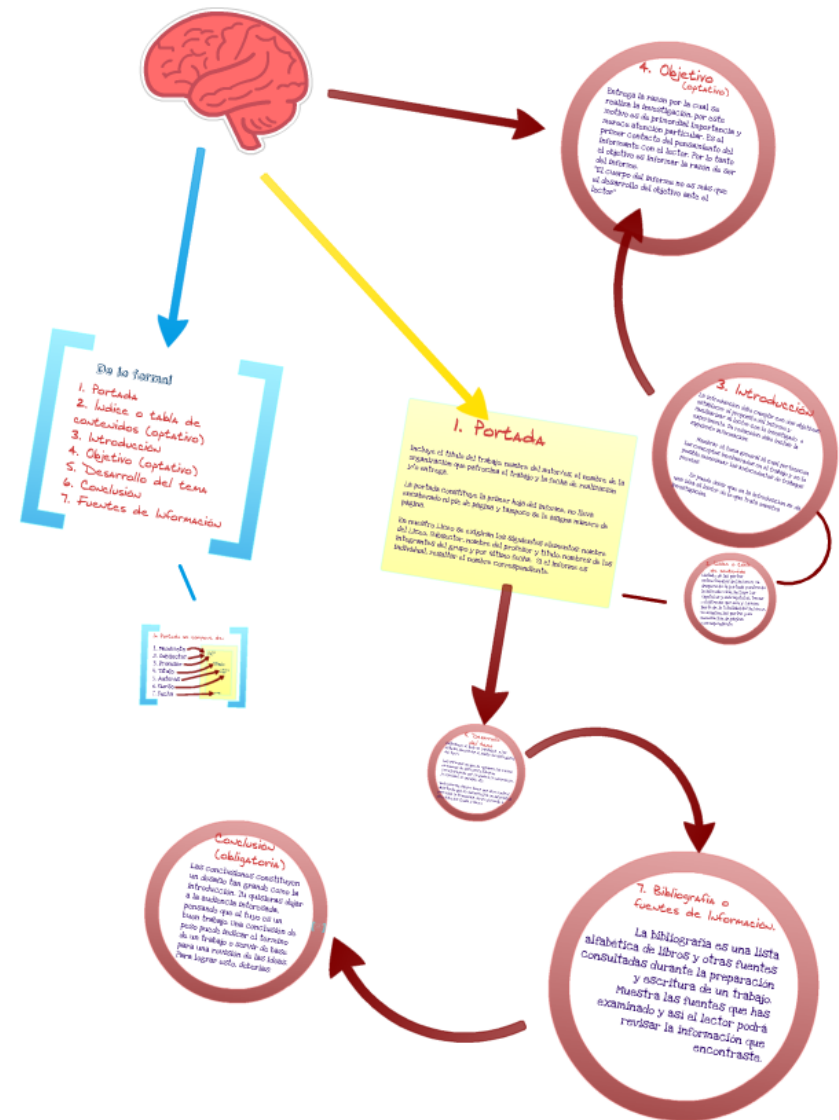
4. Objetivo
(optativo)

Entrega la razon por la cual se realiza la investigación, por este motivo es de primordial importancia y merece atención particular. Es el primer contacto del pensamiento del informante con el lector. Por lo tanto el objetivo es informar la razón de ser del informe.
"El cuerpo del informe no es más que el desarrollo del objetivo ante el lector"

De lo formal
1. Portada
2. Indice o tabla de contenidos (optativo)
3. Introducción
4. Objetivo (optativo)
5. Desarrollo del tema
6. Conclusión
7. Fuentes de información

1. Portada

Incluye el título del trabajo, nombre del autor/es, el nombre de la organización que patrocina el trabajo y la fecha de realización y/o entrega.

La portada constituye la primer hoja del informe, no lleva encabezado ni pie de pagina y tampoco de la enguna número de pagina.

En nuestro Liceo se exigirán los siguientes elementos: nombre del Liceo, Subsector, nombre del profesor y título nombres de los integrantes del grupo y por último fecha. Si el informe es individual, remitir al nombre correspondiente.

3. Introducción

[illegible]

La Portada se compone de:
1. Membrete
2. Subsector
3. Profesor
4. Título
5. Autor/es
6. Curso
7. Fecha

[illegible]

"Desarrollo del tema"
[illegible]

Conclusión
(obligatoria)
Las conclusiones constituyen un desafío tan grande como la introducción. Si quisieras dejar a la audiencia interesada, pensando que el flujo es un buen trabajo. Una conclusión de peso puede indicar el termino de un trabajo o servir de base para una revisión de las ideas. Para lograr esto, deberías

7. Bibliografía o fuentes de información.
La bibliografía es una lista alfabética de libros y otras fuentes consultadas durante la preparación y escritura de un trabajo. Muestra las fuentes que has examinado y así el lector podrá revisar la información que encontraste.